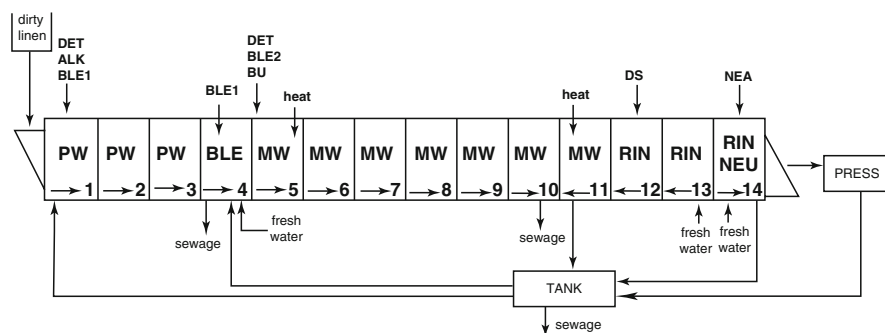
dirty linen

DET
ALK
BLE1

BLE1

DET
BLE2
BU

heat

heat

DS

NEA

PW 1
PW 2
PW 3
BLE 4
MW 5
MW 6
MW 7
MW 8
MW 9
MW 10
MW 11
RIN 12
RIN 13
RIN NEU 14

PRESS

sewage

fresh water

sewage

fresh water

fresh water

TANK

sewage